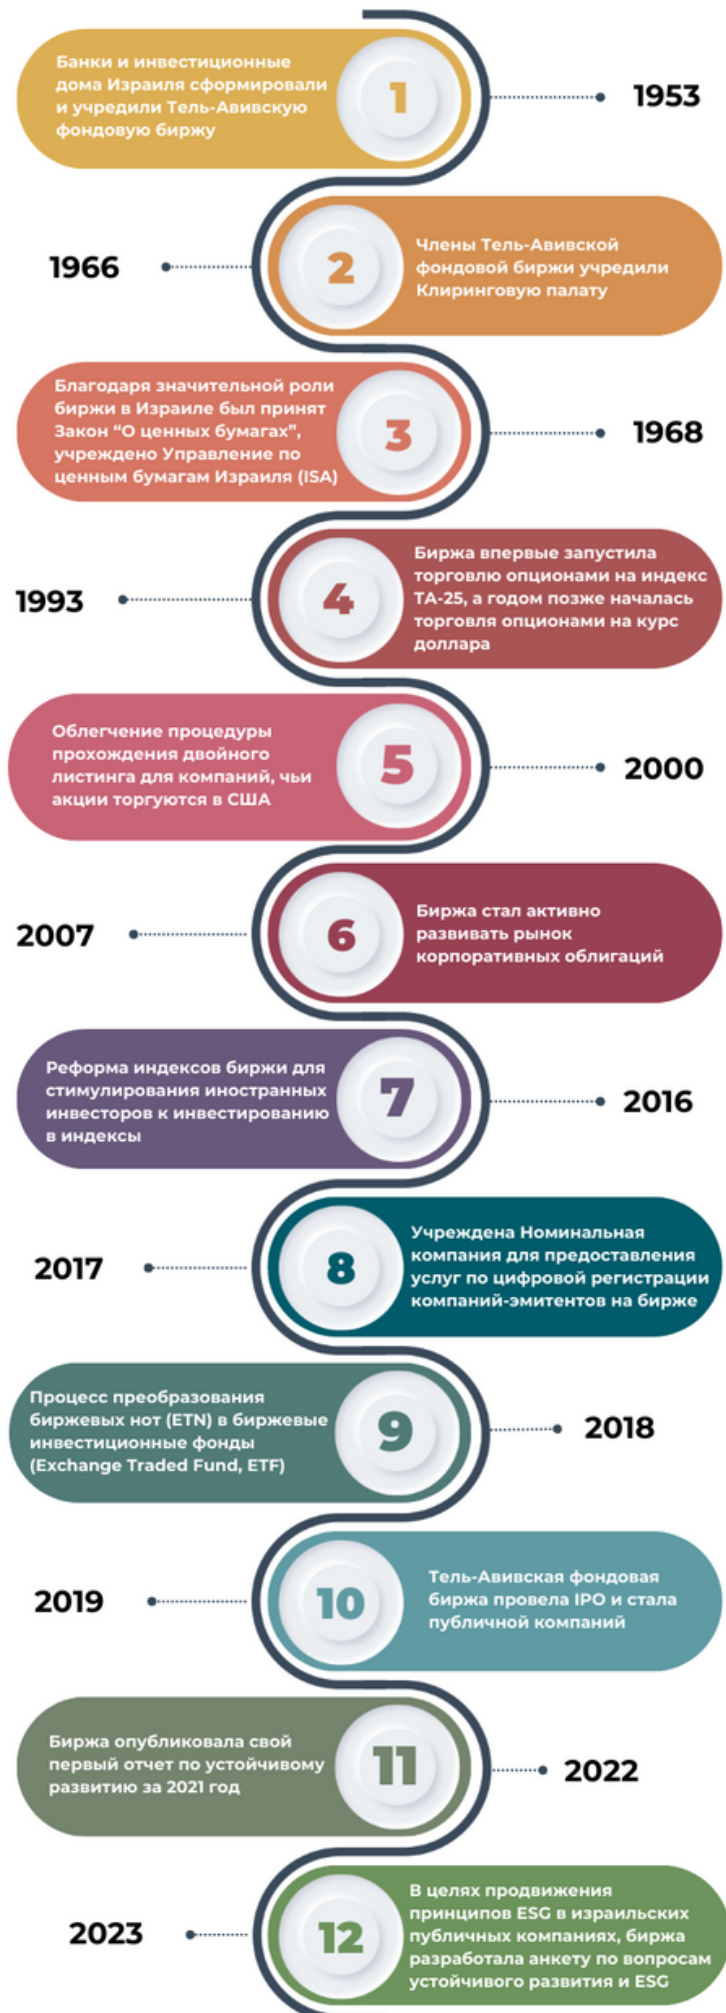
Банки и инвестиционные дома Израиля сформировали и учредили Тель-Авивскую фондовую биржу

1

1953

1966

2

Члены Тель-Авивской фондовой биржи учредили Клиринговую палату

Благодаря значительной роли биржи в Израиле был принят Закон "О ценных бумагах", учреждено Управление по ценным бумагам Израиля (ISA)

3

1968

1993

4

Биржа впервые запустила торговлю опционами на индекс ТА-25, а годом позже началась торговля опционами на курс доллара

Облегчение процедуры прохождения двойного листинга для компаний, чьи акции торгуются в США

5

2000

2007

6

Биржа стал активно развивать рынок корпоративных облигаций

Реформа индексов биржи для стимулирования иностранных инвесторов к инвестированию в индексы

7

2016

2017

8

Учреждена Номинальная компания для предоставления услуг по цифровой регистрации компаний-эмитентов на бирже

Процесс преобразования биржевых нот (ETN) в биржевые инвестиционные фонды (Exchange Traded Fund, ETF)

9

2018

2019

10

Тель-Авивская фондовая биржа провела IPO и стала публичной компаний

Биржа опубликовала свой первый отчет по устойчивому развитию за 2021 год

11

2022

2023

12

В целях продвижения принципов ESG в израильских публичных компаниях, биржа разработала анкету по вопросам устойчивого развития и ESG